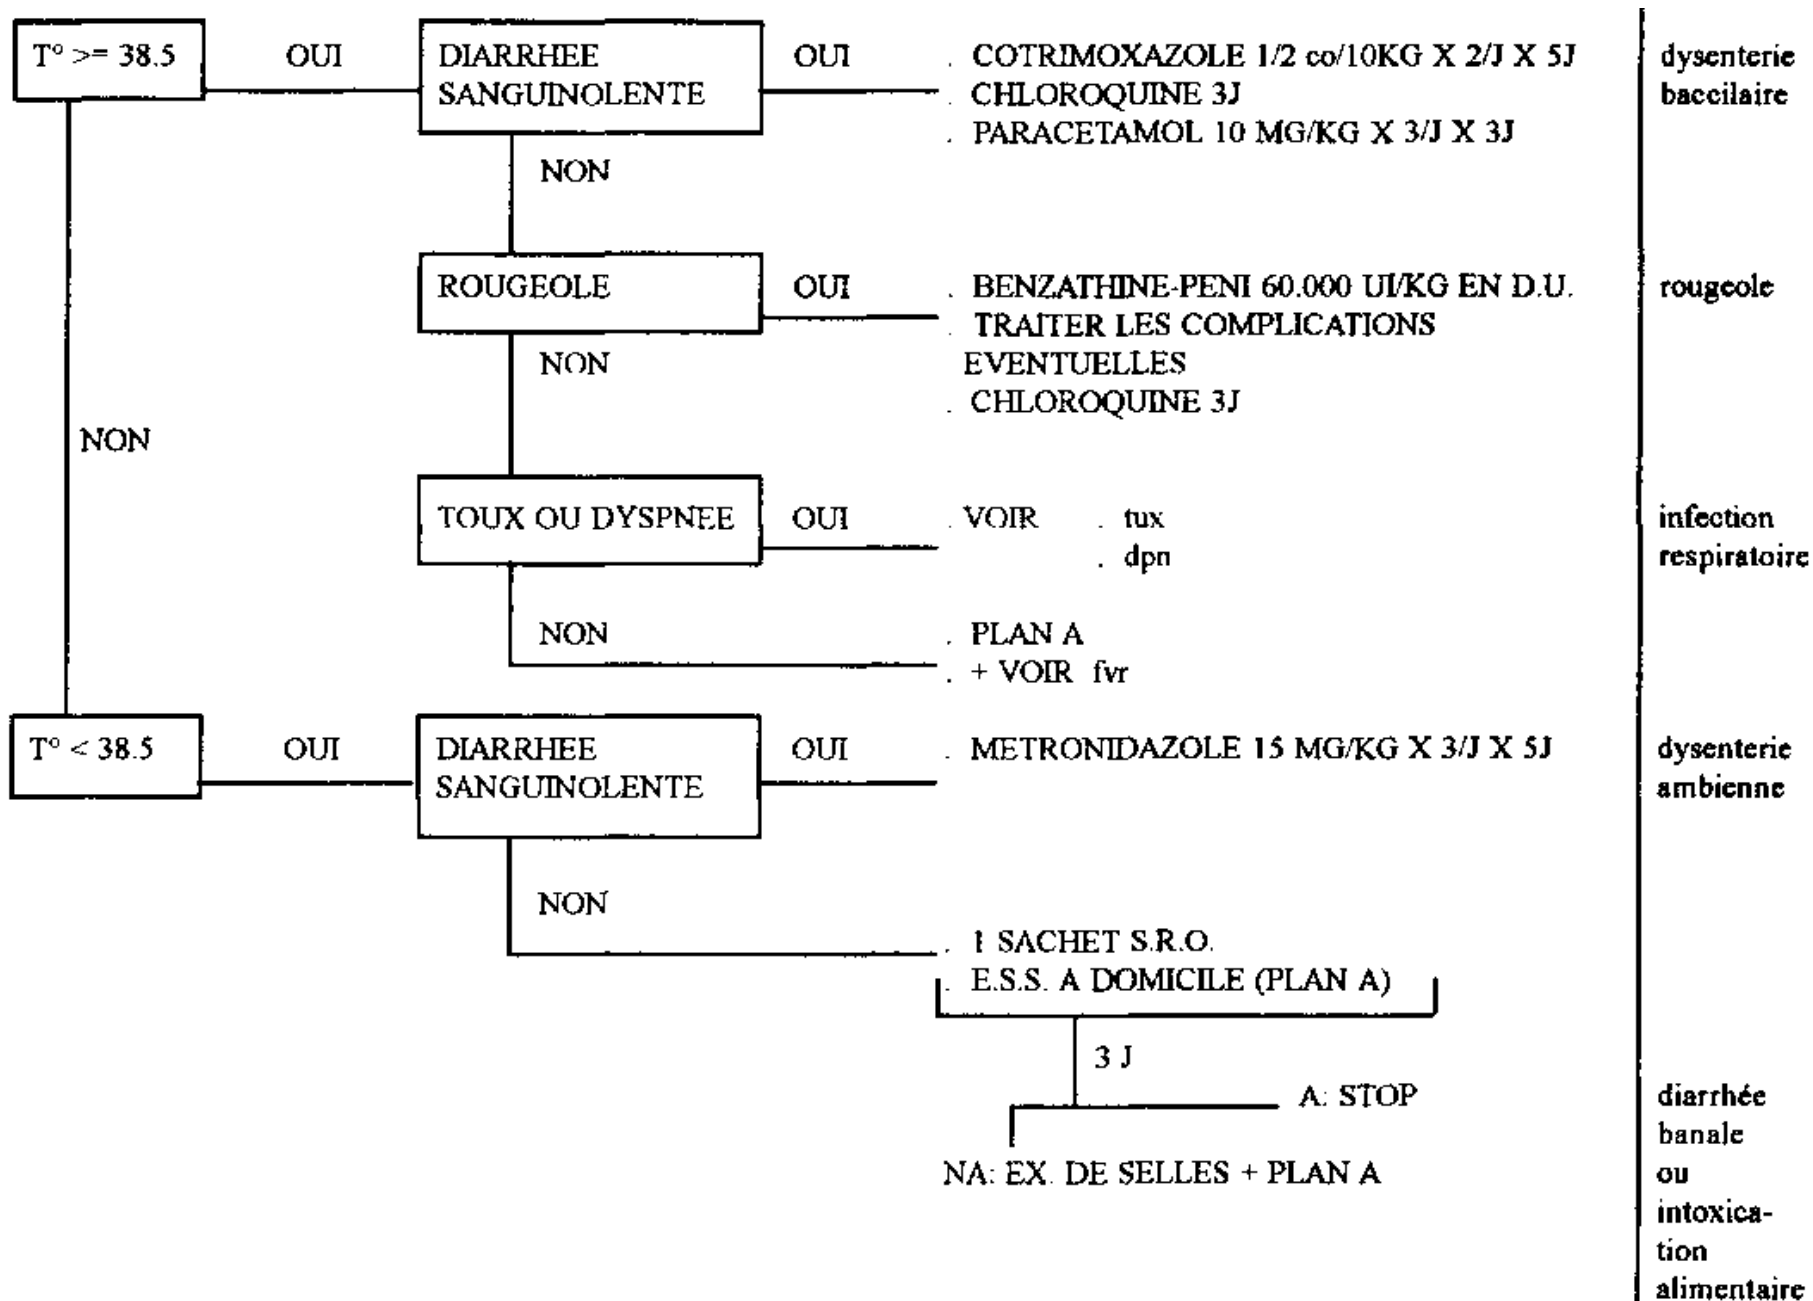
T° >= 38.5

OUI

DIARRHEE SANGUINOLENTE

OUI

. COTRIMOXAZOLE 1/2 co/10KG X 2/J X 5J
. CHLOROQUINE 3J
. PARACETAMOL 10 MG/KG X 3/J X 3J

dysenterie baccilaire

NON

ROUGEOLE

OUI

. BENZATHINE-PENI 60.000 UI/KG EN D.U.
. TRAITER LES COMPLICATIONS EVENTUELLES
. CHLOROQUINE 3J

rougeole

NON

NON

TOUX OU DYSPNEE

OUI

. VOIR . tux
. dpn

infection respiratoire

NON

. PLAN A
. + VOIR fvr

T° < 38.5

OUI

DIARRHEE SANGUINOLENTE

OUI

. METRONIDAZOLE 15 MG/KG X 3/J X 5J

dysenterie ambienne

NON

. 1 SACHET S.R.O.
. E.S.S. A DOMICILE (PLAN A)

3 J

A: STOP

NA: EX. DE SELLES + PLAN A

diarrhée banale ou intoxication alimentaire